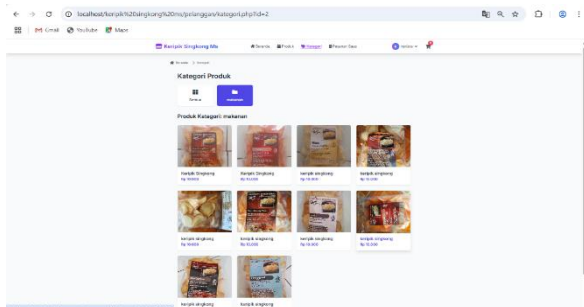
localhost/keripik%20singkong%20ms/pelanggan/kategori.php?id=2

Gmail YouTube Maps

Keripik Singkong Ms

Beranda Produk Kategori Pesanan Saya

Kategori Produk

Semua makanan

Produk Kategori: makanan

keripik Singkong
Rp 10.000

keripik Singkong
Rp 10.000

keripik singkong
Rp 10.000

keripik singkong
Rp 10.000

keripik singkong
Rp 10.000

keripik singkong
Rp 10.000

keripik singkong
Rp 10.000

keripik singkong
Rp 10.000

keripik singkong

keripik singkong